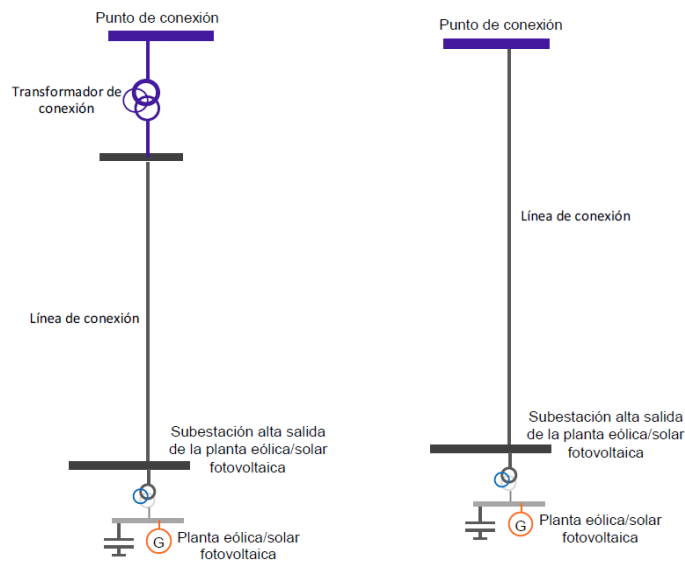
Punto de conexión

Transformador de conexión

Línea de conexión

Subestación alta salida de la planta eólica/solar fotovoltaica

G

Planta eólica/solar fotovoltaica

Punto de conexión

Línea de conexión

Subestación alta salida de la planta eólica/solar fotovoltaica

G

Planta eólica/solar fotovoltaica